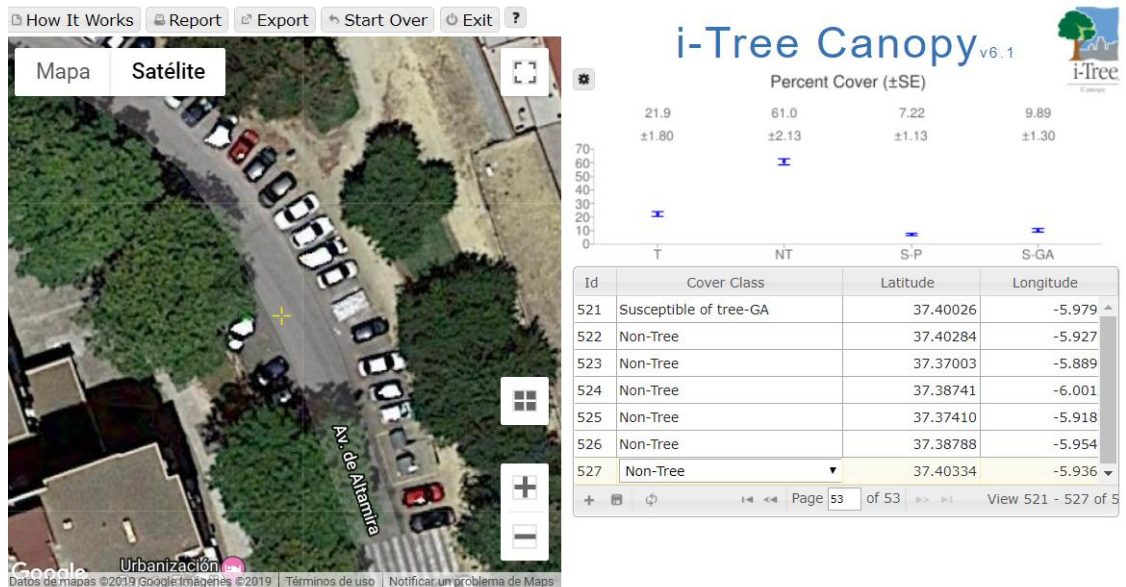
How It Works | Report | Export | Start Over | Exit | ?

Mapa | Satélite

Av. de Altamira

Urbanización

Google

Datos de mapas ©2019 Google Imágenes ©2019 | Términos de uso | Notificar un problema de Maps

i-Tree Canopy v6.1

i-Tree Canopy

Percent Cover (±SE)

| T | NT | S-P | S-GA |
|---|---|---|---|
| 21.9 ±1.80 | 61.0 ±2.13 | 7.22 ±1.13 | 9.89 ±1.30 |

70
60
50
40
30
20
10
0

| Id | Cover Class | Latitude | Longitude |
|---|---|---|---|
| 521 | Susceptible of tree-GA | 37.40026 | -5.979 |
| 522 | Non-Tree | 37.40284 | -5.927 |
| 523 | Non-Tree | 37.37003 | -5.889 |
| 524 | Non-Tree | 37.38741 | -6.001 |
| 525 | Non-Tree | 37.37410 | -5.918 |
| 526 | Non-Tree | 37.38788 | -5.954 |
| 527 | Non-Tree | 37.40334 | -5.936 |

Page 53 of 53 | View 521 - 527 of 5